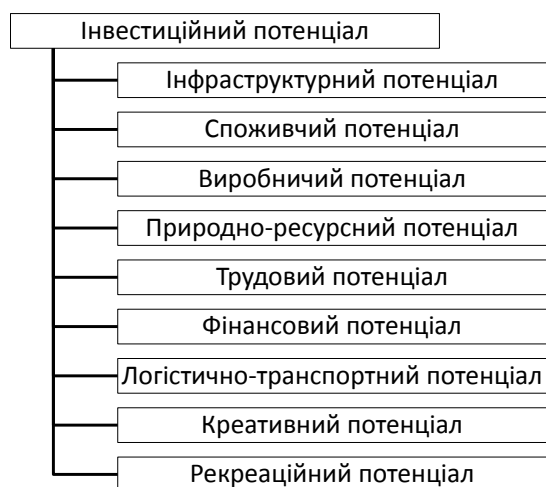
Інвестиційний потенціал

Інфраструктурний потенціал

Споживчий потенціал

Виробничий потенціал

Природно-ресурсний потенціал

Трудовий потенціал

Фінансовий потенціал

Логістично-транспортний потенціал

Креативний потенціал

Рекреаційний потенціал